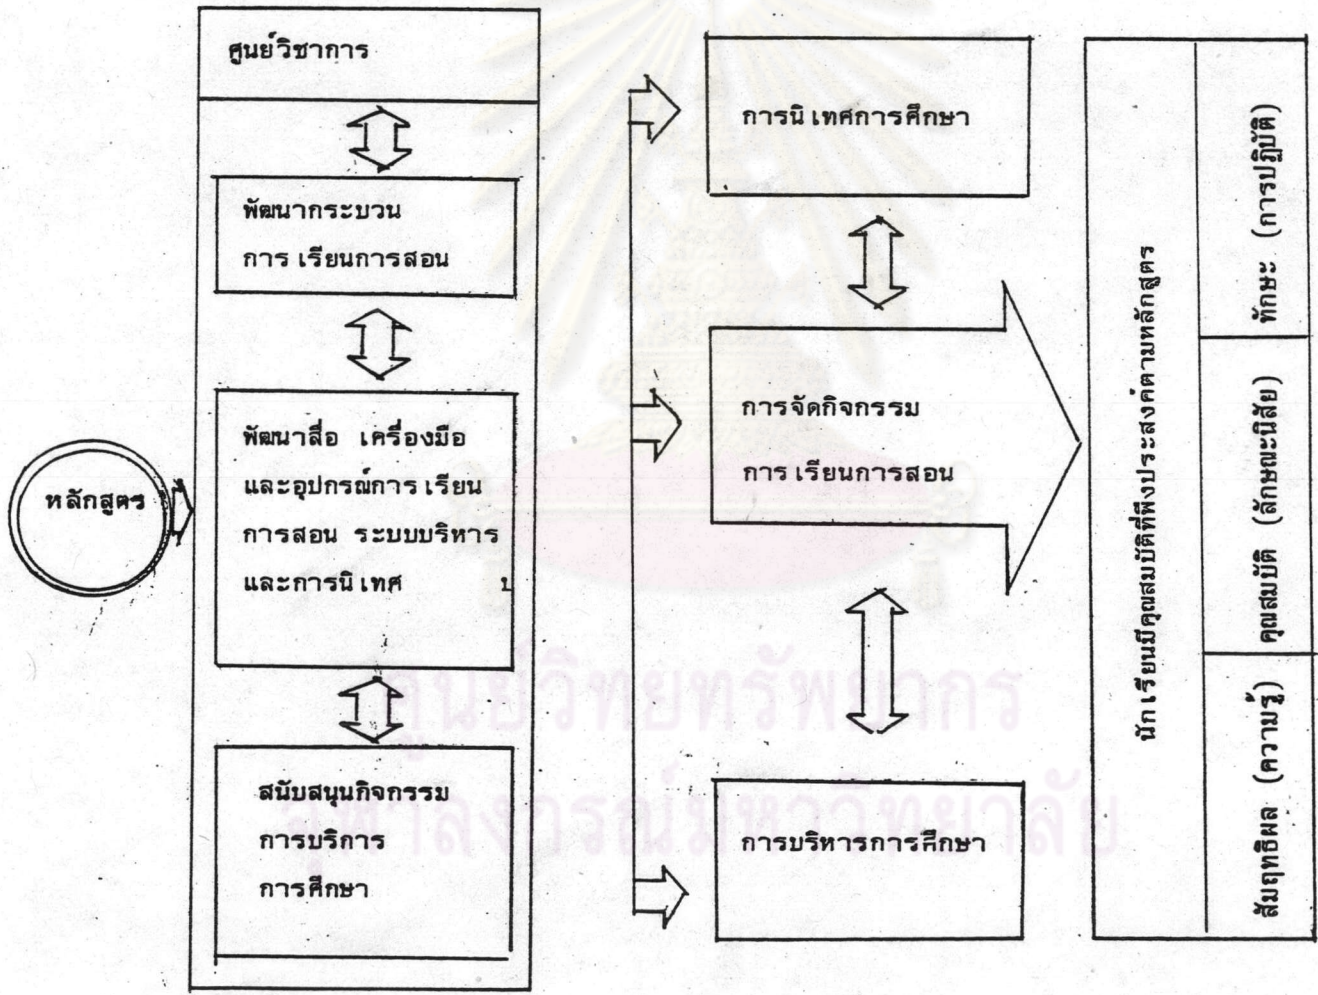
หลักสูตร

ศูนย์วิชาการ

พัฒนากระบวนการเรียนการสอน

พัฒนาสื่อ เครื่องมือ และอุปกรณ์การเรียนการสอน ระบบบริหาร และการนิเทศ

สนับสนุนกิจกรรม การบริการ การศึกษา

การนิเทศการศึกษา

การจัดกิจกรรม การเรียนการสอน

การบริหารการศึกษา

นักเรียนมีคุณสมบัติที่พึงประสงค์ตามหลักสูตร

สัมฤทธิผล (ความรู้)

คุณสมบัติ (ลักษณะนิสัย)

ทักษะ (การปฏิบัติ)

ศูนย์วิทยทรัพยากร
จุฬาลงกรณ์มหาวิทยาลัย